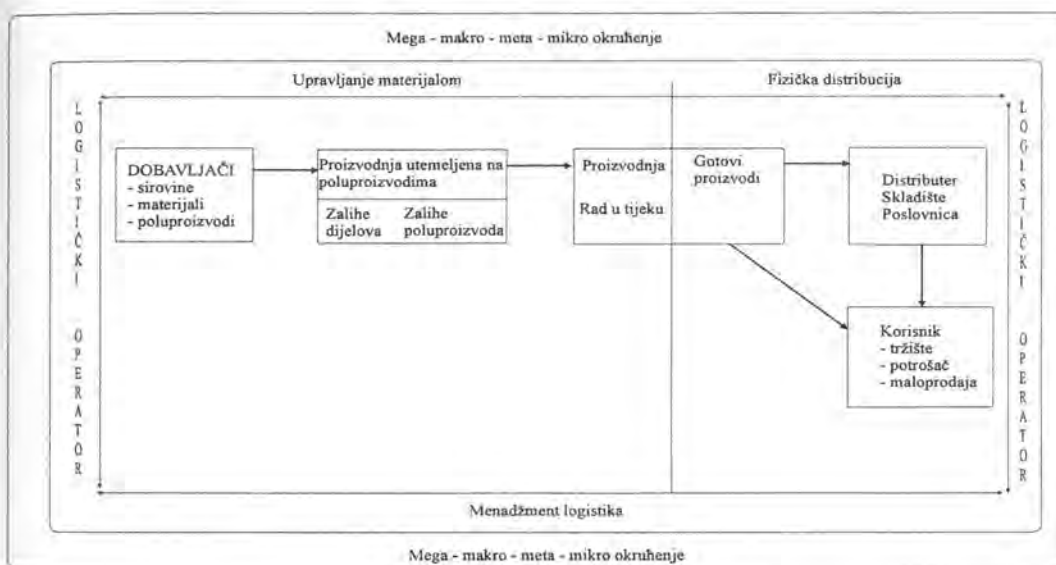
Mega - makro - meta - mikro okruženje

Upravljanje materijalom

Fizička distribucija

L O G I S T I Č K I O P E R A T O R

DOBAVLJAČI
- sirovine
- materijali
- poluproizvodi

Proizvodnja utemeljena na poluproizvodima

Zalihe dijelova

Zalihe poluproizvoda

Proizvodnja

Rad u tijeku

Gotovi proizvodi

Distributer
Skladište
Poslovnica

Korisnik
- tržište
- potrošač
- maloprodaja

L O G I S T I Č K I O P E R A T O R

Menadžment logistika

Mega - makro - meta - mikro okruženje